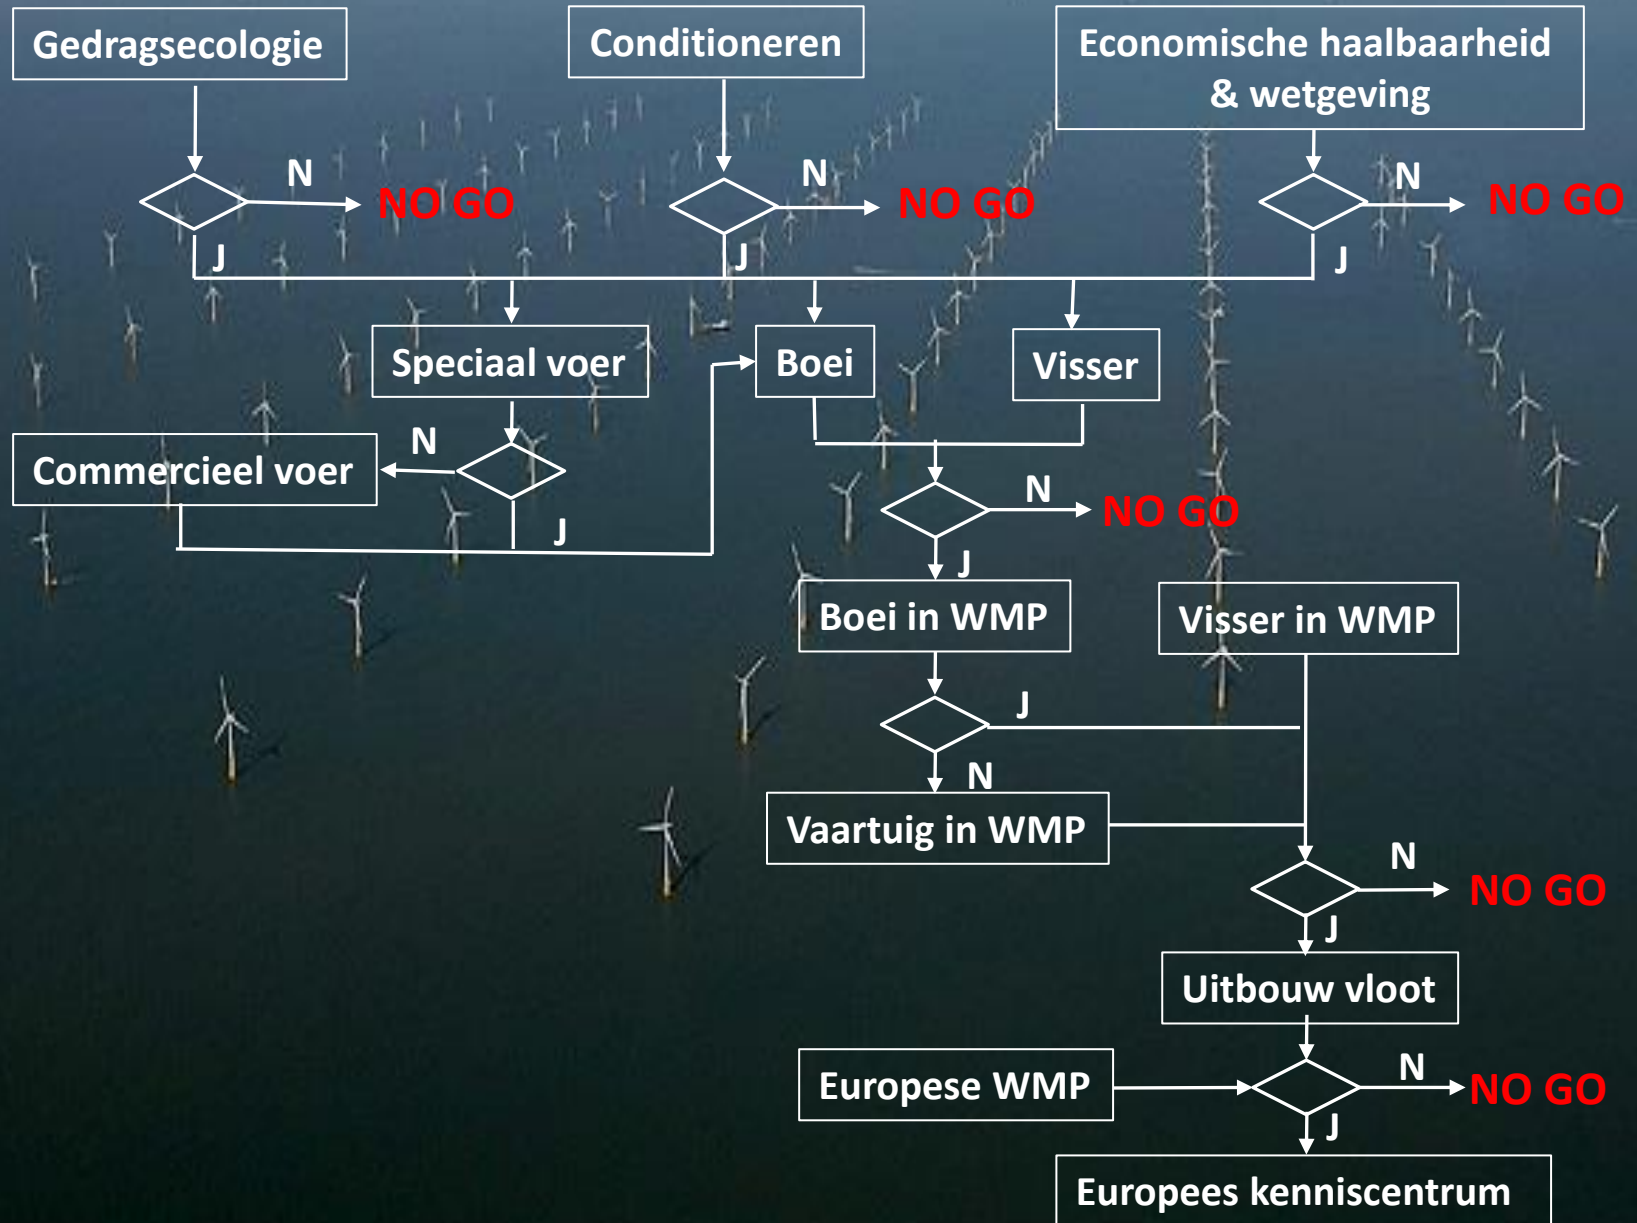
Gedragsecologie

Conditioneren

Economische haalbaarheid & wetgeving

N

NO GO

J

N

NO GO

J

N

NO GO

J

Speciaal voer

Boei

Visser

Commercieel voer

N

J

N

NO GO

J

Boei in WMP

Visser in WMP

J

N

Vaartuig in WMP

N

NO GO

J

Uitbouw vloot

Europese WMP

N

NO GO

J

Europees kenniscentrum